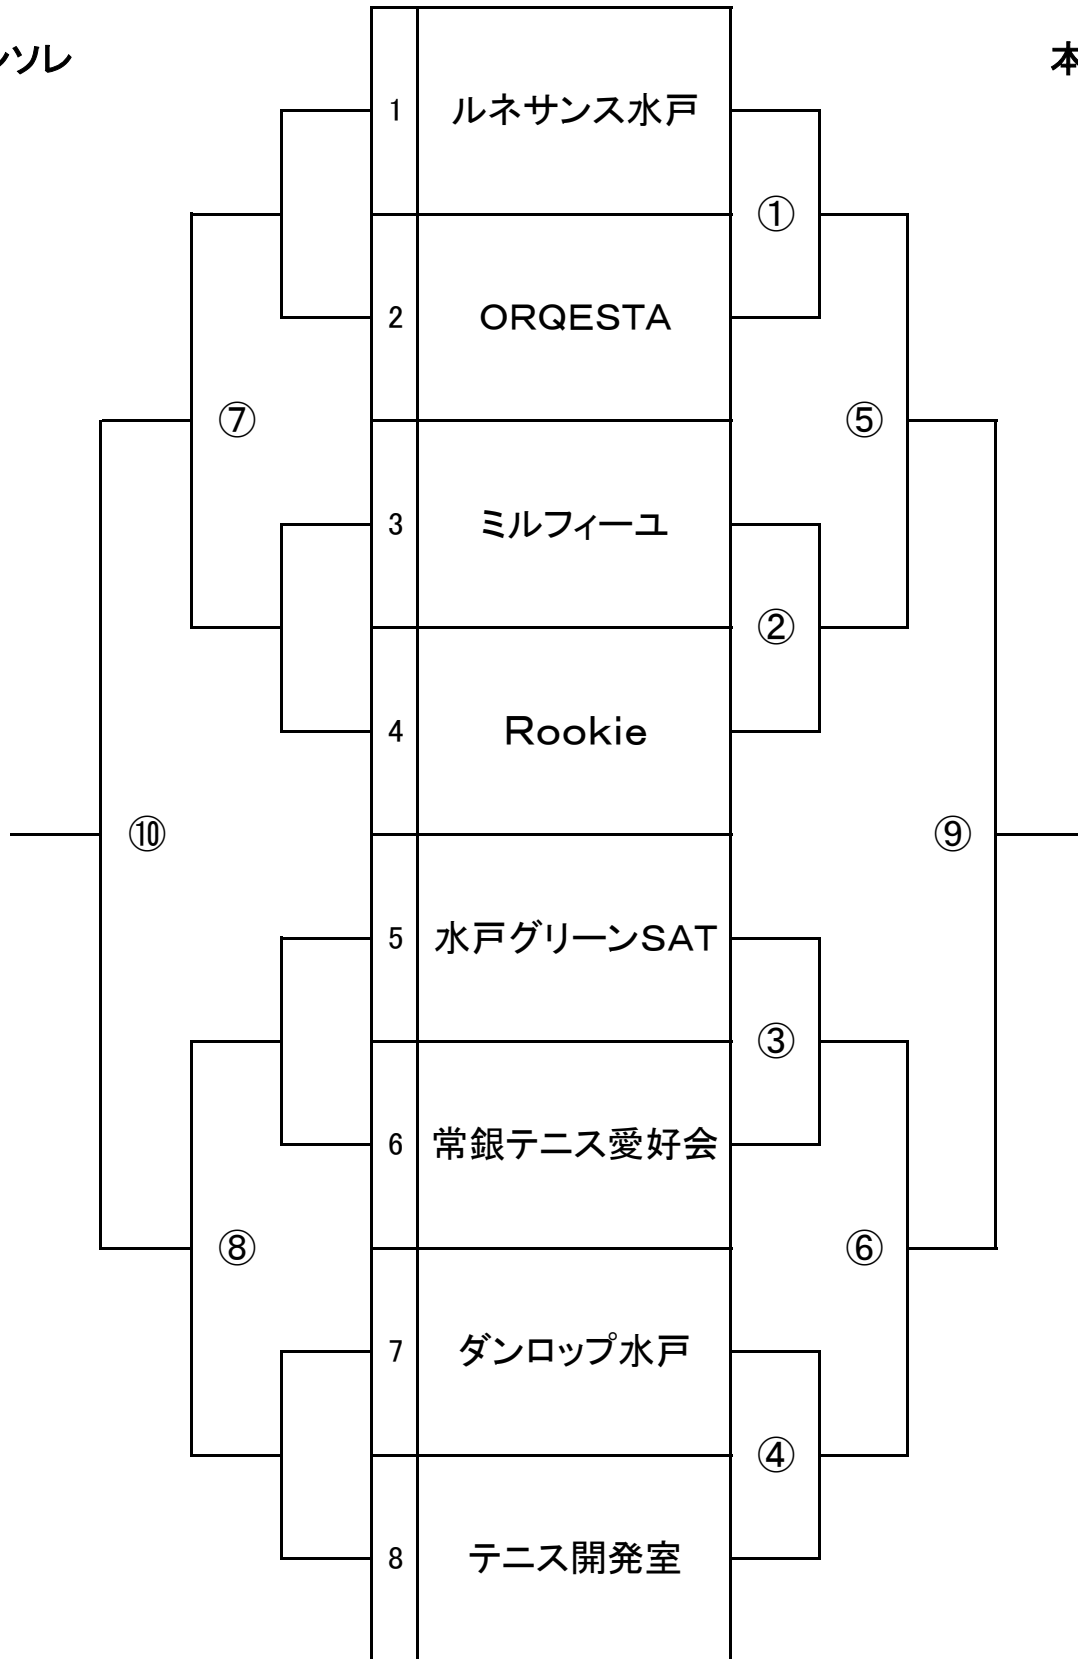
ンソレ

本

⑦

⑩

⑧

| | |
|---|---|
| 1 | ルネサンス水戸 |
| 2 | ORQESTA |
| 3 | ミルフィーユ |
| 4 | Rookie |
| 5 | 水戸グリーンSAT |
| 6 | 常銀テニス愛好会 |
| 7 | ダンロップ水戸 |
| 8 | テニス開発室 |

①

②

③

④

⑤

⑥

⑨